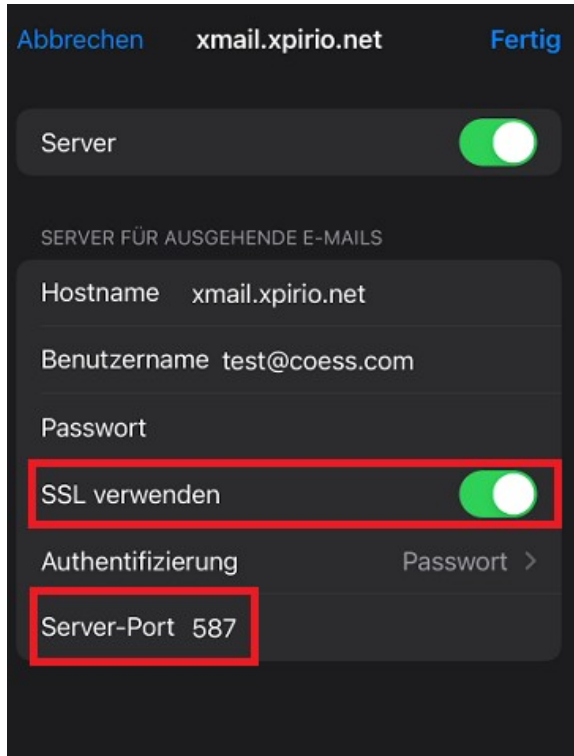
Abbrechen xmail.xpirio.net Fertig

Server

SERVER FÜR AUSGEHENDE E-MAILS

Hostname xmail.xpirio.net

Benutzername test@coess.com

Passwort

SSL verwenden

Authentifizierung Passwort >

Server-Port 587